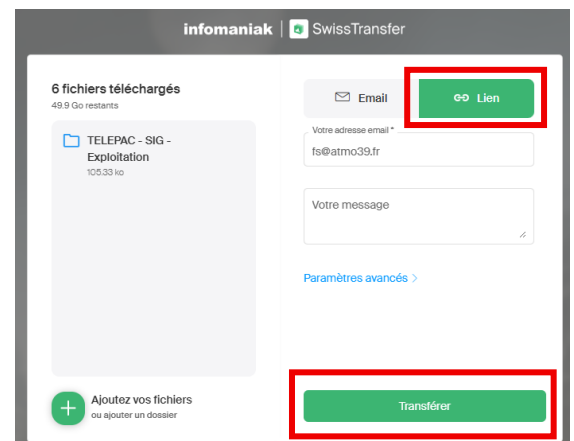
infomaniak | SwissTransfer

6 fichiers téléchargés
49.9 Go restants

TELEPAC - SIG - Exploitation
105.33 ko

Ajoutez vos fichiers
ou ajouter un dossier

Email

Lien

Votre adresse email *
fs@atmo39.fr

Votre message

Paramètres avancés

Transférer